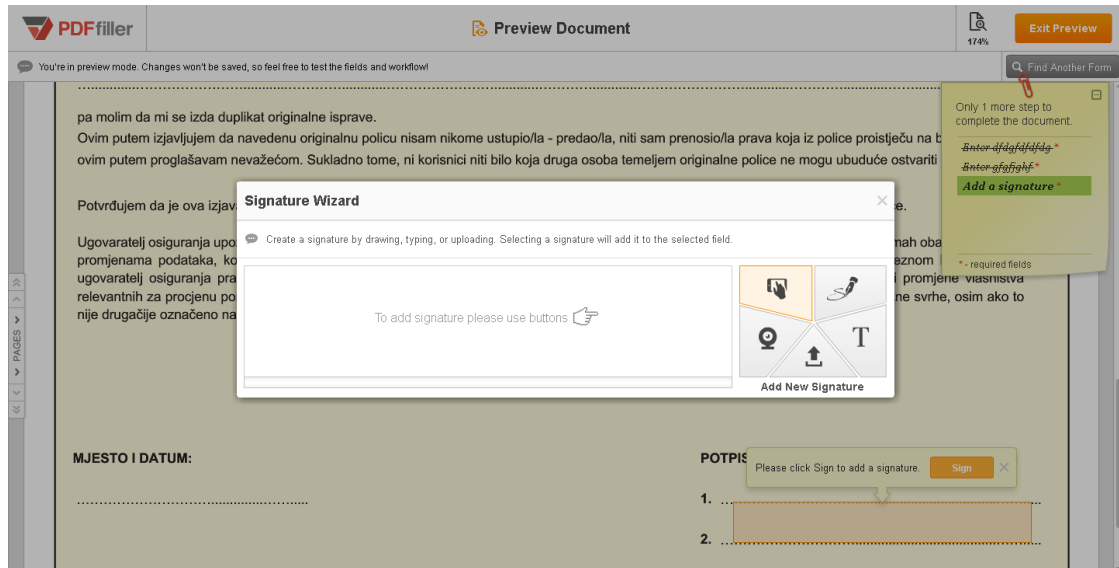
PDFfiller

Preview Document

174%

Exit Preview

You're in preview mode. Changes won't be saved, so feel free to test the fields and workflow!

Find Another Form

Only 1 more step to complete the document.

~~Enter dfdgfdfdfdg~~ *
~~Enter gfgfghf~~ *
Add a signature *

* - required fields

pa molim da mi se izda duplikat originalne isprave.
Ovim putem izjavljujem da navedenu originalnu policu nisam nikome ustupio/la - predao/la, niti sam prenosio/la prava koja iz police proistječu na b ovim putem proglašavam nevažećom. Sukladno tome, ni korisnici niti bilo koja druga osoba temeljem originalne police ne mogu ubuduće ostvariti

Potvrđujem da je ova izjav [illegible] e.

Ugovaratelj osiguranja upo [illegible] mah oba promjenama podataka, ko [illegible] eznom ugovaratelj osiguranja pra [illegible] i promjene vlasništva relevantnih za procjenu po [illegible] ne svrhe, osim ako to nije drugačije označeno na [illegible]

Signature Wizard

Create a signature by drawing, typing, or uploading. Selecting a signature will add it to the selected field.

To add signature please use buttons

T

Add New Signature

PAGES

MJESTO I DATUM:

……………………………………………

POTPIS

Please click Sign to add a signature.

Sign

1. ……

2. ……